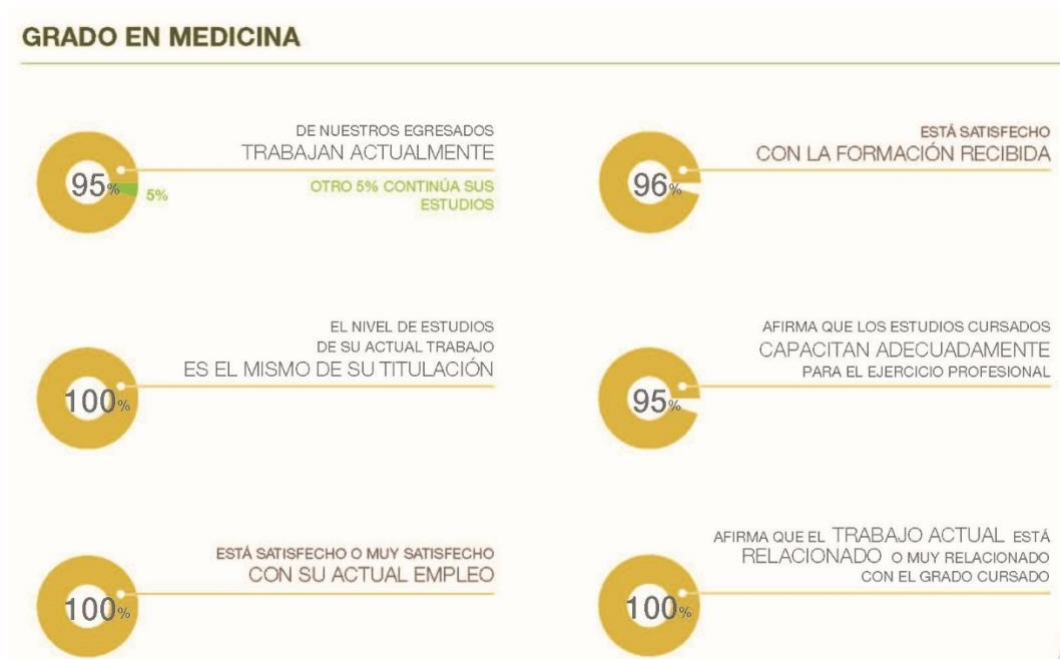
GRADO EN MEDICINA

95%

5%

DE NUESTROS EGRESADOS TRABAJAN ACTUALMENTE

OTRO 5% CONTINÚA SUS ESTUDIOS

96%

ESTÁ SATISFECHO CON LA FORMACIÓN RECIBIDA

100%

EL NIVEL DE ESTUDIOS DE SU ACTUAL TRABAJO ES EL MISMO DE SU TITULACIÓN

95%

AFIRMA QUE LOS ESTUDIOS CURSADOS CAPACITAN ADECUADAMENTE PARA EL EJERCICIO PROFESIONAL

100%

ESTÁ SATISFECHO O MUY SATISFECHO CON SU ACTUAL EMPLEO

100%

AFIRMA QUE EL TRABAJO ACTUAL ESTÁ RELACIONADO O MUY RELACIONADO CON EL GRADO CURSADO